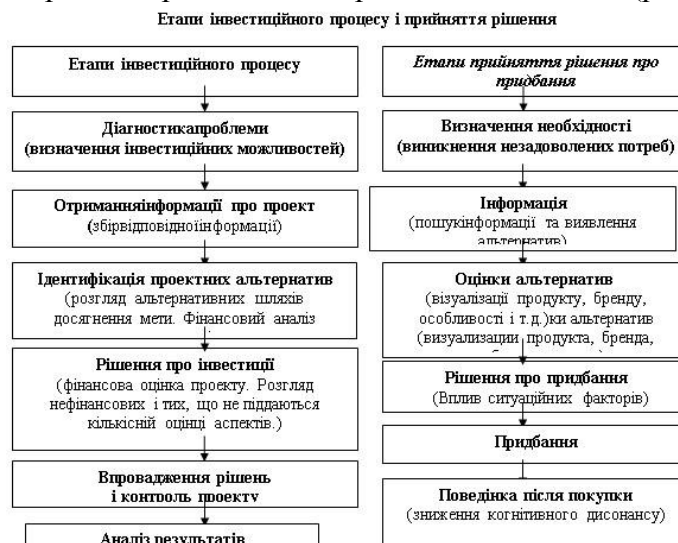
Етапи інвестиційного процесу і прийняття рішення

Етапи інвестиційного процесу

Діагностикапроблеми (визначення інвестиційних можливостей)

Отриманняінформації про проект (збірвідповідноїінформації)

Ідентифікація проектних альтернатив (розгляд альтернативних шляхів досягнення мети. Фінансовий аналіз

Рішення про інвестиції (фінансова оцінка проекту. Розгляд нефінансових і тих, що не піддаються кількісній оцінці аспектів.)

Впровадження рішень і контроль проекту

Аналіз результатів

Етапи прийняття рішення про придбання

Визначення необхідності (виникнення незадоволених потреб)

Інформація (пошукінформації та виявлення альтернатив)

Оцінки альтернатив (візуалізації продукту, бренду, особливості і т.д.)ки альтернатив (визуализации продукта, бренда, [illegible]

Рішення про придбання (Вплив ситуаційних факторів)

Придбання

Поведінка після покупки (зниження когнітивного дисонансу)